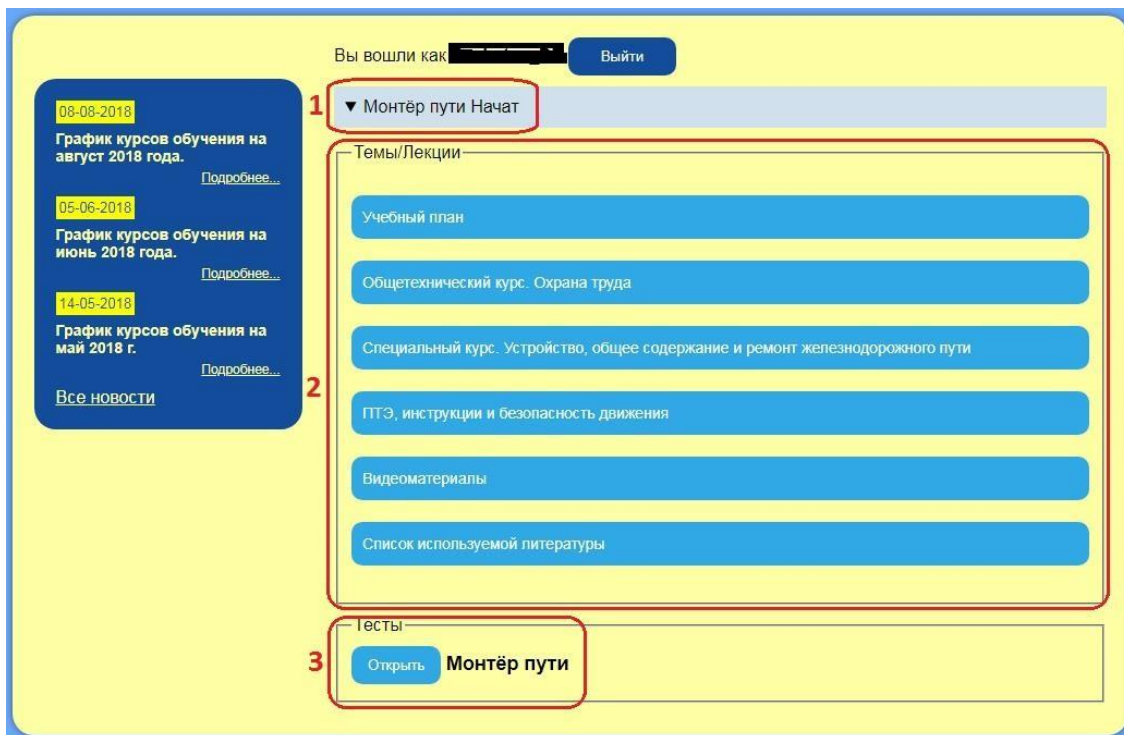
Вы вошли как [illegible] Выйти

08-08-2018
График курсов обучения на август 2018 года.
Подробнее...

05-06-2018
График курсов обучения на июнь 2018 года.
Подробнее...

14-05-2018
График курсов обучения на май 2018 г.
Подробнее...

Все новости

1
▼ Монтёр пути Начат

2
Темы/Лекции

Учебный план

Общетехнический курс. Охрана труда

Специальный курс. Устройство, общее содержание и ремонт железнодорожного пути

ПТЭ, инструкции и безопасность движения

Видеоматериалы

Список используемой литературы

3
Тесты

Открыть Монтёр пути